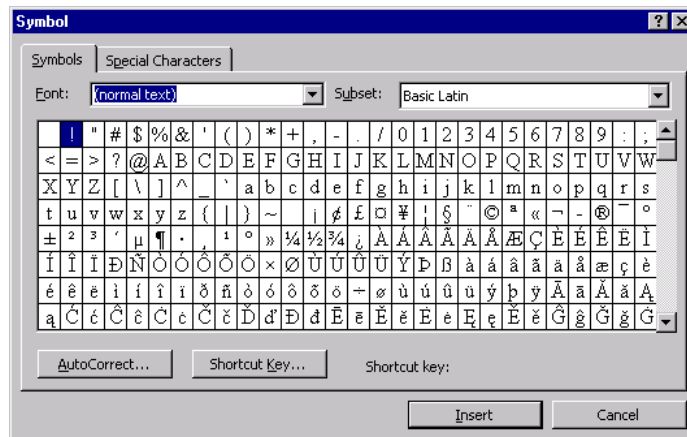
Symbol

Symbols | Special Characters

Font: (normal text)    Subset: Basic Latin

|   | ! | " | # | $ | % | & | ' | ( | ) | * | + | , | - | . | / | 0 | 1 | 2 | 3 | 4 | 5 | 6 | 7 | 8 | 9 | : | ; |
|---|---|---|---|---|---|---|---|---|---|---|---|---|---|---|---|---|---|---|---|---|---|---|---|---|---|---|---|
| < | = | > | ? | @ | A | B | C | D | E | F | G | H | I | J | K | L | M | N | O | P | Q | R | S | T | U | V | W |
| X | Y | Z | [ | \ | ] | ^ | _ | ` | a | b | c | d | e | f | g | h | i | j | k | l | m | n | o | p | q | r | s |
| t | u | v | w | x | y | z | { | \| | } | ~ |   | ¡ | ¢ | £ | ¤ | ¥ | ¦ | § | ¨ | © | ª | « | ¬ | - | ® | ¯ | ° |
| ± | ² | ³ | ´ | µ | ¶ | · | ¸ | ¹ | º | » | ¼ | ½ | ¾ | ¿ | À | Á | Â | Ã | Ä | Å | Æ | Ç | È | É | Ê | Ë | Ì |
| Í | Î | Ï | Ð | Ñ | Ò | Ó | Ô | Õ | Ö | × | Ø | Ù | Ú | Û | Ü | Ý | Þ | ß | à | á | â | ã | ä | å | æ | ç | è |
| é | ê | ë | ì | í | î | ï | ð | ñ | ò | ó | ô | õ | ö | ÷ | ø | ù | ú | û | ü | ý | þ | ÿ | Ā | ā | Ă | ă | Ą |
| ą | Ć | ć | Ĉ | ĉ | Ċ | ċ | Č | č | Ď | ď | Đ | đ | Ē | ē | Ĕ | ĕ | Ė | ė | Ę | ę | Ě | ě | Ĝ | ĝ | Ğ | ğ | Ġ |

AutoCorrect...    Shortcut Key...    Shortcut key:

Insert    Cancel